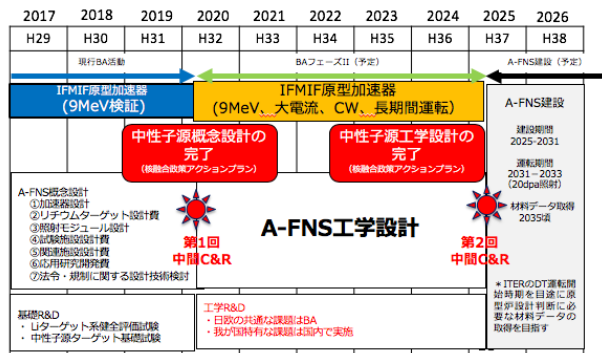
| 2017 | 2018 | 2019 | 2020 | 2021 | 2022 | 2023 | 2024 | 2025 | 2026 |
|---|---|---|---|---|---|---|---|---|---|
| H29 | H30 | H31 | H32 | H33 | H34 | H35 | H36 | H37 | H38 |

現行BA活動

BAフェーズII（予定）

A-FNS建設（予定）

IFMIF原型加速器
(9MeV検証)

IFMIF原型加速器
(9MeV、大電流、CW、長期間運転)

A-FNS建設

建設期間
2025-2031

運転期間
2031－2033
(20dpa照射)

材料データ取得
2035頃

中性子源概念設計の完了
(核融合政策アクションプラン)

中性子源工学設計の完了
(核融合政策アクションプラン)

A-FNS概念設計
①加速器設計
②リチウムターゲット設計費
③照射モジュール設計
④試験施設設計費
⑤関連施設設計費
⑥応用研究開発費
⑦法令・規制に関する設計技術検討

第1回
中間C&R

A-FNS工学設計

第2回
中間C&R

＊ITERのDT運転開始時期を目途に原型炉設計判断に必要な材料データの取得を目指す

基礎R&D
・Liターゲット系健全評価試験
・中性子源ターゲット基礎試験

工学R&D
・日欧の共通な課題はBA
・我が国特有な課題は国内で実施